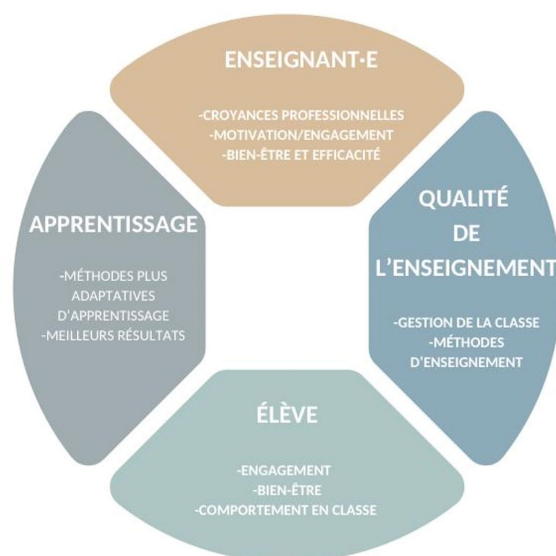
ENSEIGNANT·E

-CROYANCES PROFESSIONNELLES
-MOTIVATION/ENGAGEMENT
-BIEN-ÊTRE ET EFFICACITÉ

QUALITÉ DE L'ENSEIGNEMENT

-GESTION DE LA CLASSE
-MÉTHODES D'ENSEIGNEMENT

ÉLÈVE

-ENGAGEMENT
-BIEN-ÊTRE
-COMPORTEMENT EN CLASSE

APPRENTISSAGE

-MÉTHODES PLUS ADAPTATIVES D'APPRENTISSAGE
-MEILLEURS RÉSULTATS